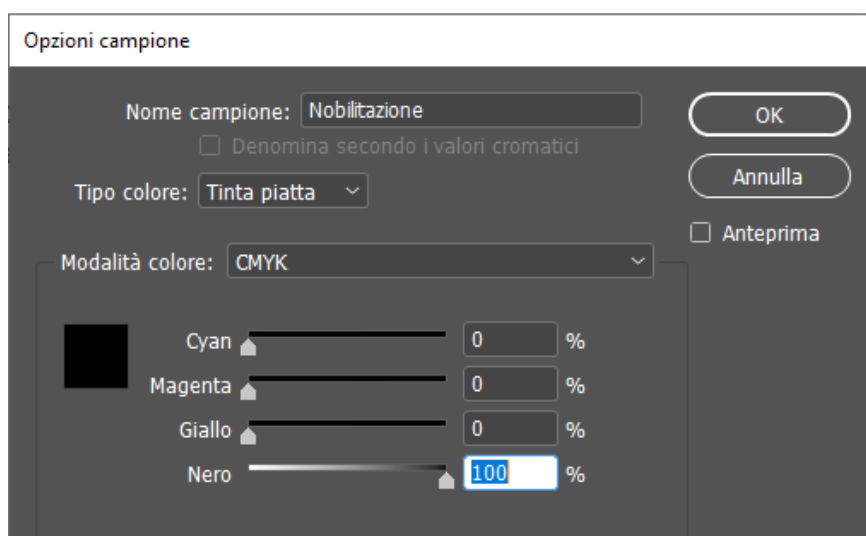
Opzioni campione

Nome campione: Nobilitazione

Denomina secondo i valori cromatici

Tipo colore: Tinta piatta

Modalità colore: CMYK

Cyan 0 %

Magenta 0 %

Giallo 0 %

Nero 100 %

OK

Annulla

Anteprima